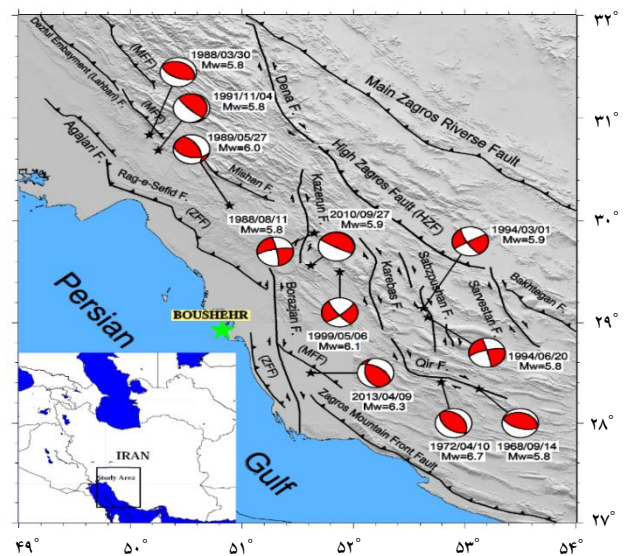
۳۲°
۳۱°
۳۰°
۲۹°
۲۸°
۲۷°
۴۹°
۵۰°
۵۱°
۵۲°
۵۳°
۵۴°

Dezful Embayment (Lahbari) F.
(MFF)
(MFF)
Agajari F.
Rag-e-Sefid F.
(ZFF)
Mishan F.
Dena F.
Main Zagros Riverse Fault
High Zagros Fault (HZF)
Kazerun F.
Karebas F.
Sabzpushan F.
Sarvestan F.
Bakhtegan F.
Borazjan F.
(ZFF)
(MFF)
Qir F.
Zagros Mountain Front Fault

1988/03/30
Mw=5.8
1991/11/04
Mw=5.8
1989/05/27
Mw=6.0
1988/08/11
Mw=5.8
2010/09/27
Mw=5.9
1994/03/01
Mw=5.9
1999/05/06
Mw=6.1
1994/06/20
Mw=5.8
2013/04/09
Mw=6.3
1972/04/10
Mw=6.7
1968/09/14
Mw=5.8

Persian
Gulf
BOUSHEHR
IRAN
Study Area